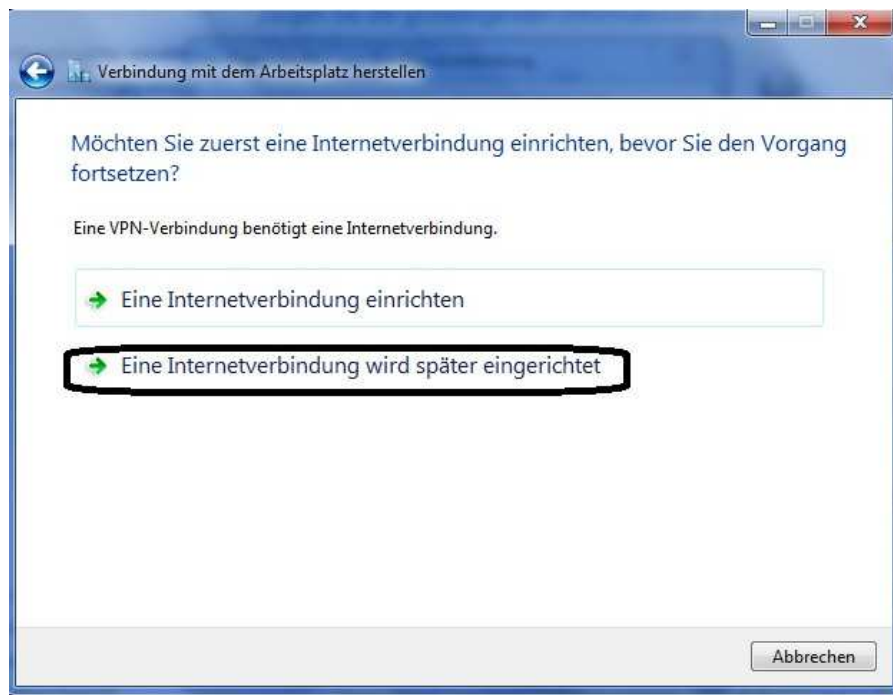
Verbindung mit dem Arbeitsplatz herstellen

Möchten Sie zuerst eine Internetverbindung einrichten, bevor Sie den Vorgang fortsetzen?

Eine VPN-Verbindung benötigt eine Internetverbindung.

Eine Internetverbindung einrichten

Eine Internetverbindung wird später eingerichtet

Abbrechen